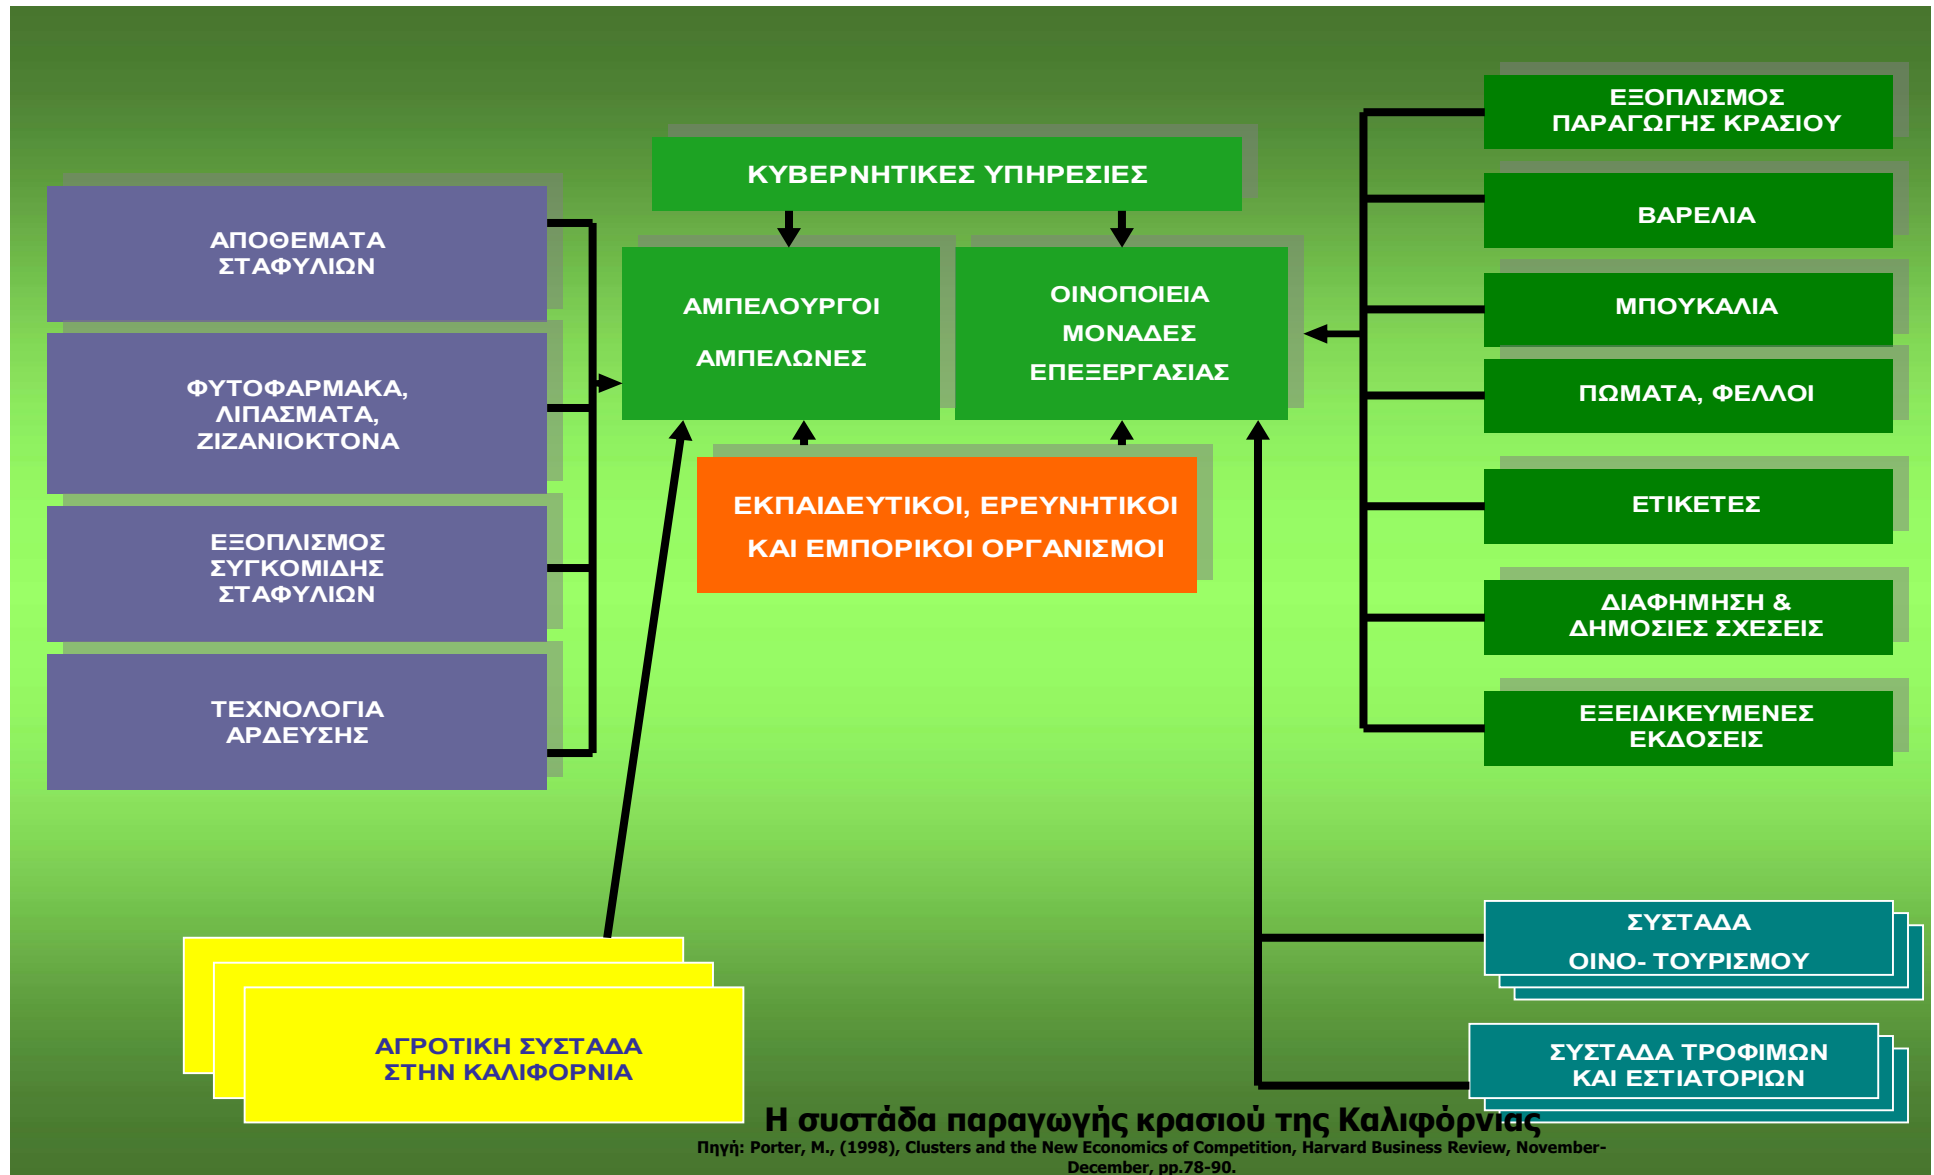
ΚΥΒΕΡΝΗΤΙΚΕΣ ΥΠΗΡΕΣΙΕΣ

ΑΠΟΘΕΜΑΤΑ ΣΤΑΦΥΛΙΩΝ

ΦΥΤΟΦΑΡΜΑΚΑ, ΛΙΠΑΣΜΑΤΑ, ΖΙΖΑΝΙΟΚΤΟΝΑ

ΕΞΟΠΛΙΣΜΟΣ ΣΥΓΚΟΜΙΔΗΣ ΣΤΑΦΥΛΙΩΝ

ΤΕΧΝΟΛΟΓΙΑ ΑΡΔΕΥΣΗΣ

ΑΜΠΕΛΟΥΡΓΟΙ

ΑΜΠΕΛΩΝΕΣ

ΟΙΝΟΠΟΙΕΙΑ

ΜΟΝΑΔΕΣ

ΕΠΕΞΕΡΓΑΣΙΑΣ

ΕΚΠΑΙΔΕΥΤΙΚΟΙ, ΕΡΕΥΝΗΤΙΚΟΙ ΚΑΙ ΕΜΠΟΡΙΚΟΙ ΟΡΓΑΝΙΣΜΟΙ

ΕΞΟΠΛΙΣΜΟΣ ΠΑΡΑΓΩΓΗΣ ΚΡΑΣΙΟΥ

ΒΑΡΕΛΙΑ

ΜΠΟΥΚΑΛΙΑ

ΠΩΜΑΤΑ, ΦΕΛΛΟΙ

ΕΤΙΚΕΤΕΣ

ΔΙΑΦΗΜΗΣΗ & ΔΗΜΟΣΙΕΣ ΣΧΕΣΕΙΣ

ΕΞΕΙΔΙΚΕΥΜΕΝΕΣ ΕΚΔΟΣΕΙΣ

ΣΥΣΤΑΔΑ ΟΙΝΟ- ΤΟΥΡΙΣΜΟΥ

ΣΥΣΤΑΔΑ ΤΡΟΦΙΜΩΝ ΚΑΙ ΕΣΤΙΑΤΟΡΙΩΝ

ΑΓΡΟΤΙΚΗ ΣΥΣΤΑΔΑ ΣΤΗΝ ΚΑΛΙΦΟΡΝΙΑ

Η συστάδα παραγωγής κρασιού της Καλιφόρνιας

Πηγή: Porter, M., (1998), Clusters and the New Economics of Competition, Harvard Business Review, November-December, pp.78-90.